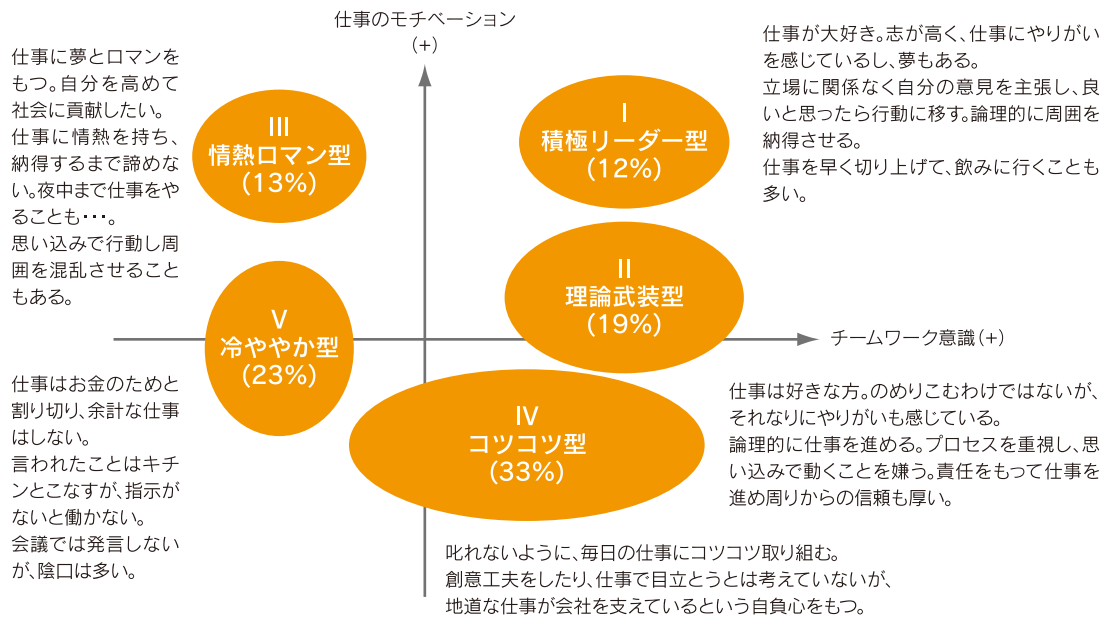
仕事のモチベーション
（+）

仕事に夢とロマンをもつ。自分を高めて社会に貢献したい。
仕事に情熱を持ち、納得するまで諦めない。夜中まで仕事をやることも･･･。
思い込みで行動し周囲を混乱させることもある。

III
情熱ロマン型
（13%）

I
積極リーダー型
（12%）

仕事が大好き。志が高く、仕事にやりがいを感じているし、夢もある。
立場に関係なく自分の意見を主張し、良いと思ったら行動に移す。論理的に周囲を納得させる。
仕事を早く切り上げて、飲みに行くことも多い。

II
理論武装型
（19%）

V
冷ややか型
（23%）

チームワーク意識（+）

仕事はお金のためと割り切り、余計な仕事はしない。
言われたことはキチンとこなすが、指示がないと働かない。
会議では発言しないが、陰口は多い。

IV
コツコツ型
（33%）

仕事は好きな方。のめりこむわけではないが、それなりにやりがいも感じている。
論理的に仕事を進める。プロセスを重視し、思い込みで動くことを嫌う。責任をもって仕事を進め周りからの信頼も厚い。

叱れないように、毎日の仕事にコツコツ取り組む。
創意工夫をしたり、仕事で目立とうとは考えていないが、
地道な仕事が会社を支えているという自負心をもつ。